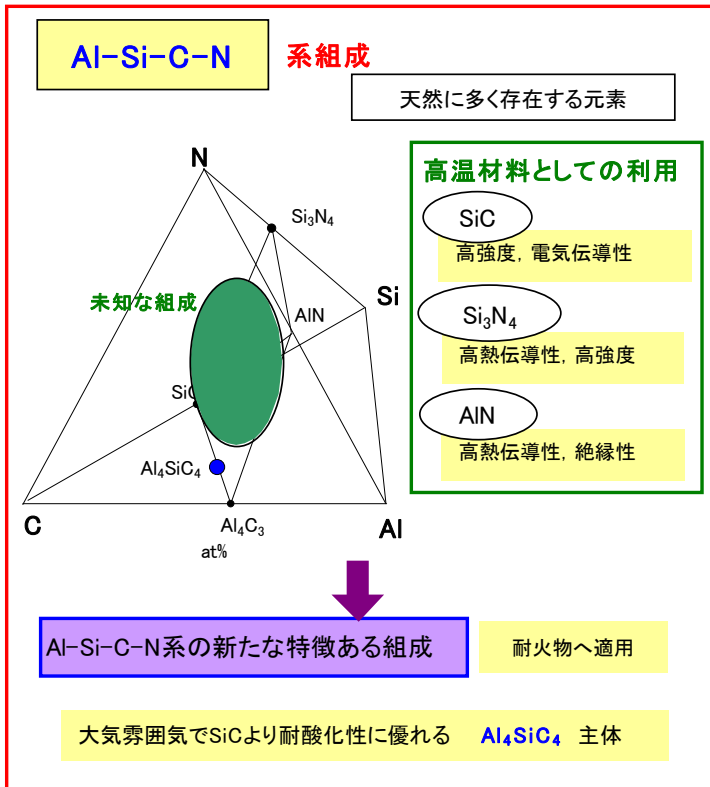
Al-Si-C-N 系組成

天然に多く存在する元素

N

$Si_3N_4$

Si

未知な組成

AlN

SiC

$Al_4SiC_4$

C

$Al_4C_3$

Al

at%

高温材料としての利用

SiC
高強度，電気伝導性

$Si_3N_4$
高熱伝導性，高強度

AlN
高熱伝導性，絶縁性

Al-Si-C-N系の新たな特徴ある組成

耐火物へ適用

大気雰囲気でSiCより耐酸化性に優れる　$Al_4SiC_4$　主体